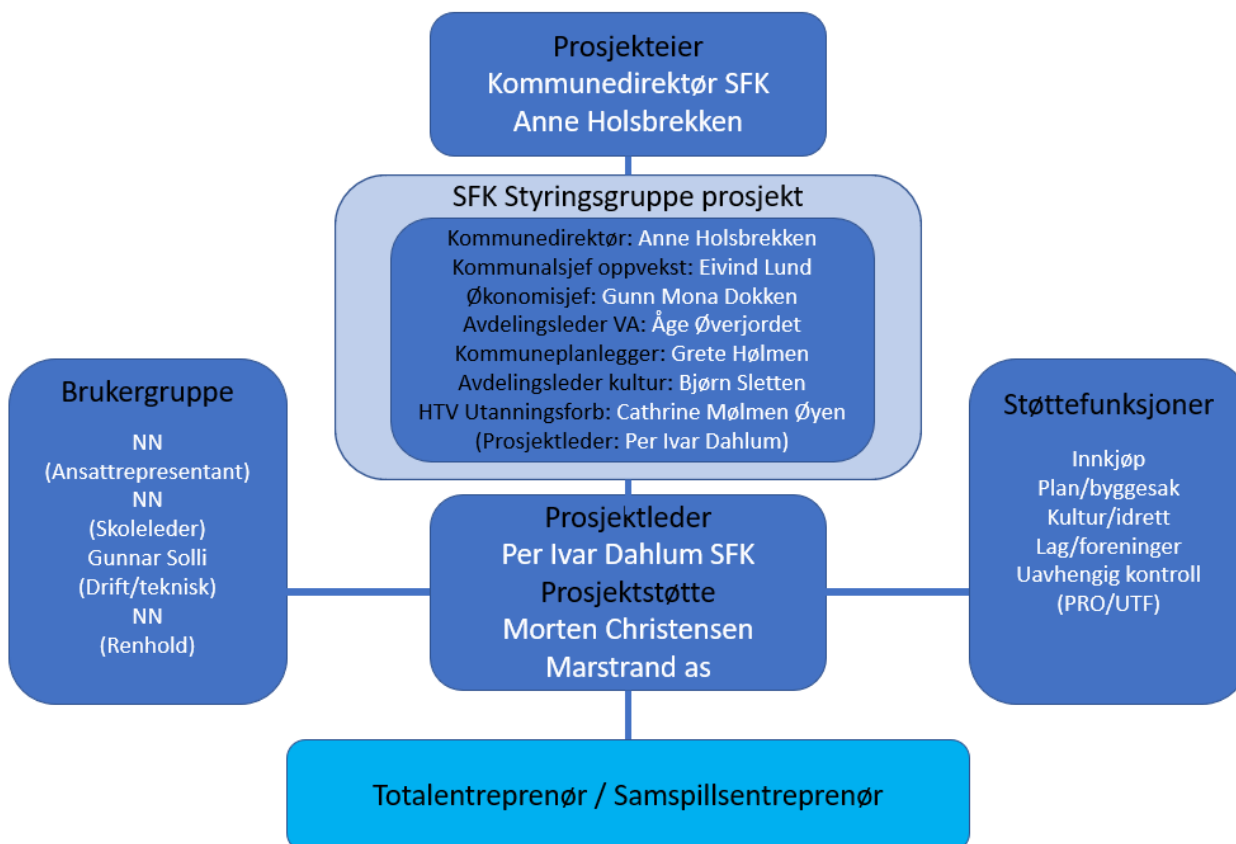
Prosjekteier
Kommunedirektør SFK
Anne Holsbrekken

SFK Styringsgruppe prosjekt

Kommunedirektør: Anne Holsbrekken
Kommunalsjef oppvekst: Eivind Lund
Økonomisjef: Gunn Mona Dokken
Avdelingsleder VA: Åge Øverjordet
Kommuneplanlegger: Grete Hølmen
Avdelingsleder kultur: Bjørn Sletten
HTV Utanningsforb: Cathrine Mølmen Øyen
(Prosjektleder: Per Ivar Dahlum)

Brukergruppe

NN
(Ansattrepresentant)
NN
(Skoleleder)
Gunnar Solli
(Drift/teknisk)
NN
(Renhold)

Prosjektleder
Per Ivar Dahlum SFK
Prosjektstøtte
Morten Christensen
Marstrand as

Støttefunksjoner

Innkjøp
Plan/byggesak
Kultur/idrett
Lag/foreninger
Uavhengig kontroll
(PRO/UTF)

Totalentreprenør / Samspillsentreprenør